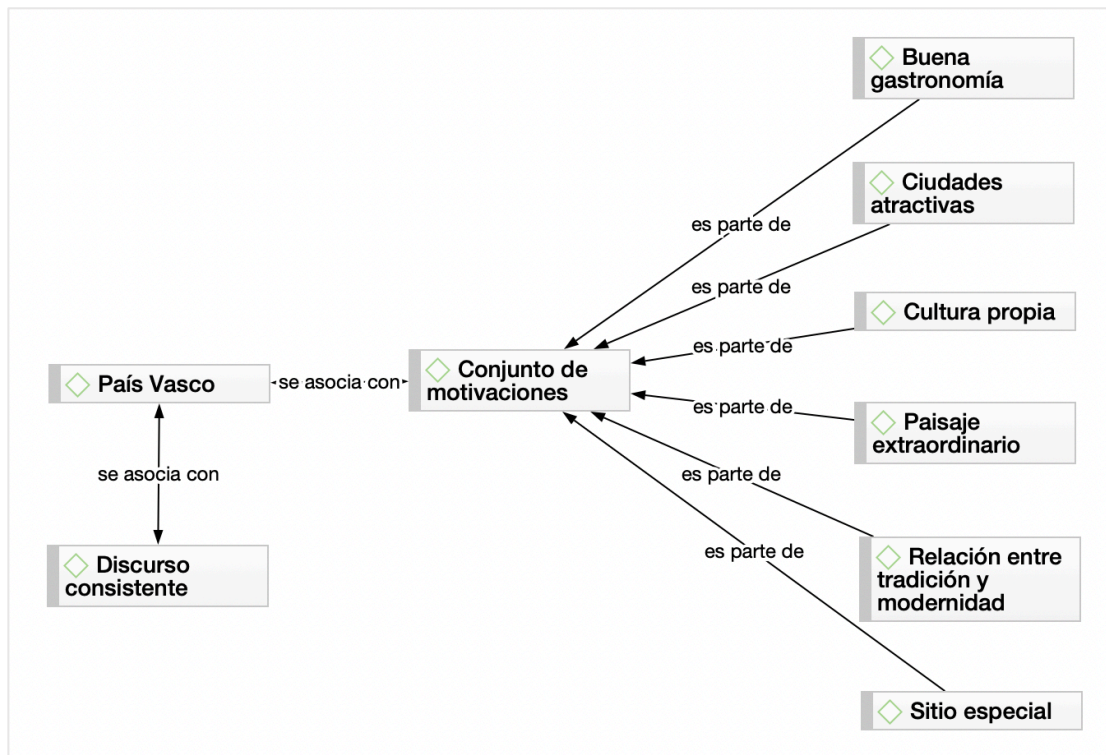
Buena gastronomía

Ciudades atractivas

Cultura propia

Paisaje extraordinario

Relación entre tradición y modernidad

Sitio especial

es parte de

es parte de

es parte de

es parte de

es parte de

es parte de

Conjunto de motivaciones

se asocia con

País Vasco

se asocia con

Discurso consistente